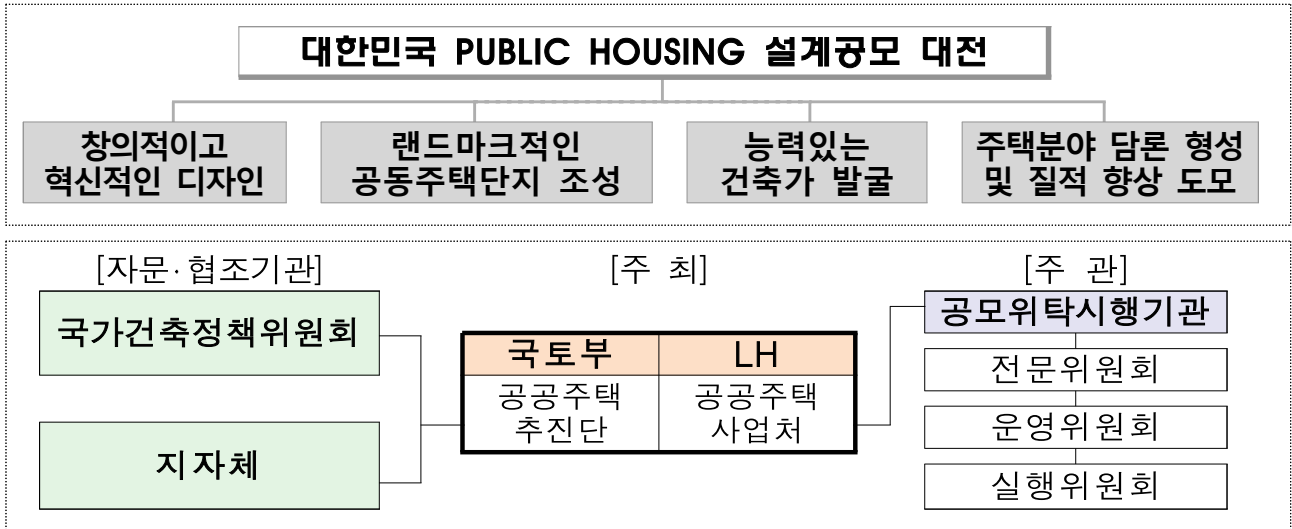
대한민국 PUBLIC HOUSING 설계공모 대전

창의적이고 혁신적인 디자인

랜드마크적인 공동주택단지 조성

능력있는 건축가 발굴

주택분야 담론 형성 및 질적 향상 도모

[자문·협조기관]

국가건축정책위원회

지자체

[주 최]

| 국토부 | LH |
|---|---|
| 공공주택 추진단 | 공공주택 사업처 |

[주 관]

공모위탁시행기관

전문위원회

운영위원회

실행위원회